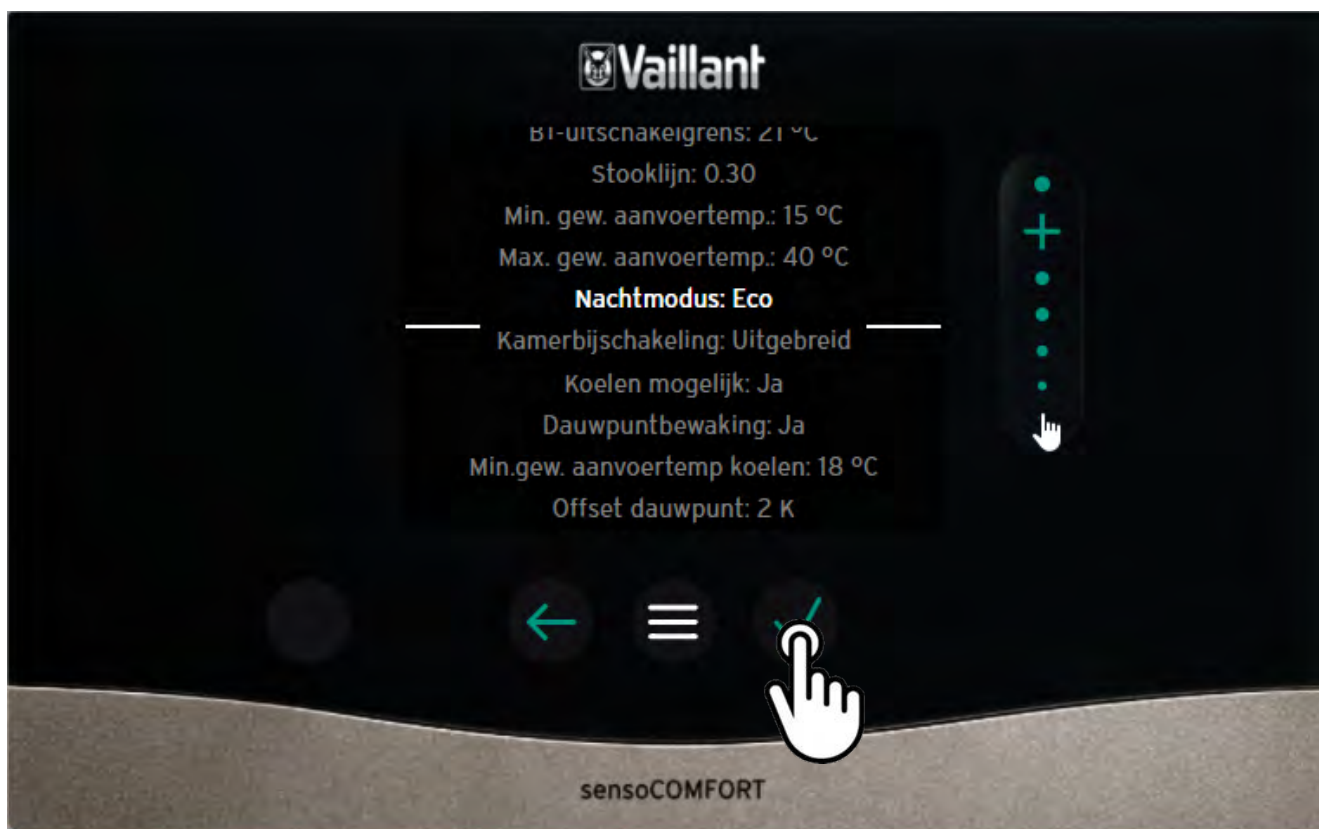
Vaillant

BT-uitschakelgrens: 21 °C

Stooklijn: 0.30

Min. gew. aanvoertemp.: 15 °C

Max. gew. aanvoertemp.: 40 °C

Nachtmodus: Eco

Kamerbijschakeling: Uitgebreid

Koelen mogelijk: Ja

Dauwpuntbewaking: Ja

Min.gew. aanvoertemp koelen: 18 °C

Offset dauwpunt: 2 K

+

sensoCOMFORT